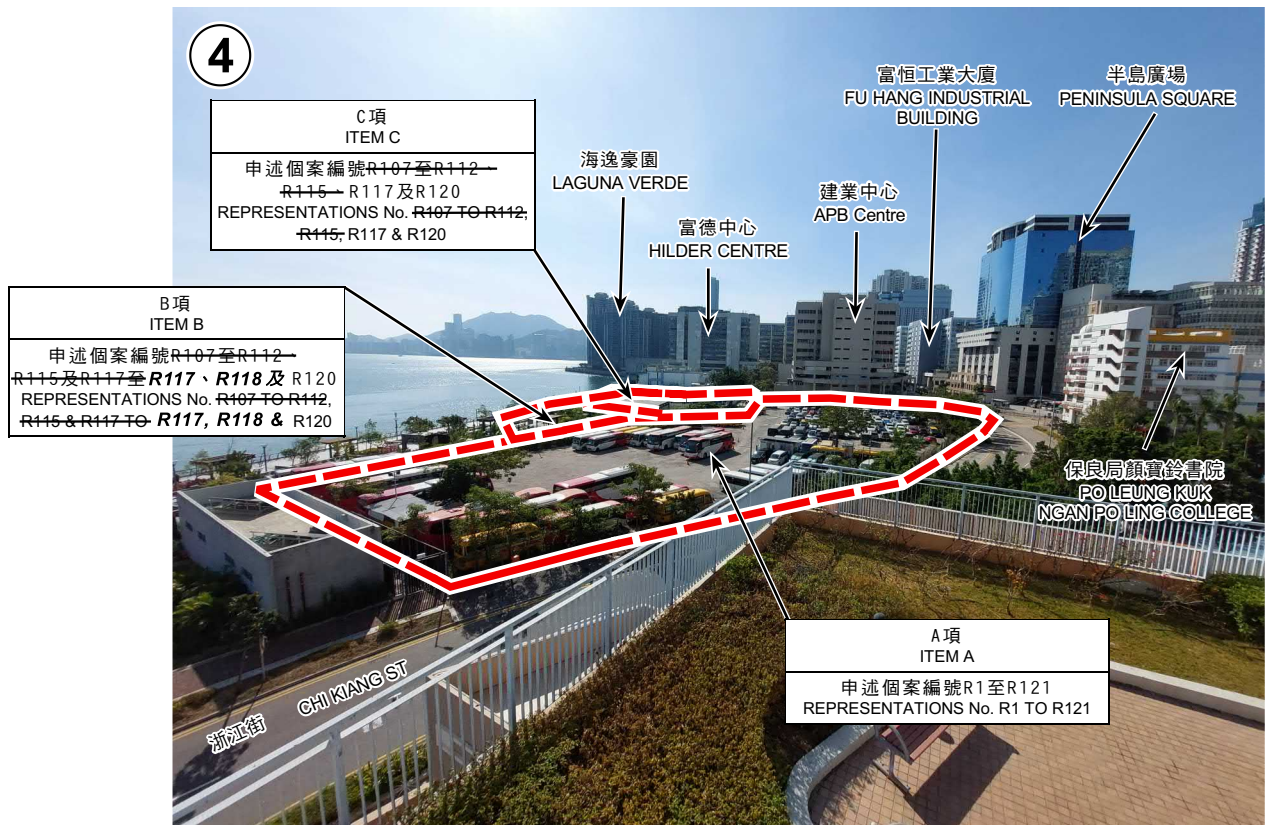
4

C項
ITEM C

申述個案編號~~R107至R112、R115、~~R117及R120
REPRESENTATIONS No. ~~R107 TO R112, R115,~~ R117 & R120

B項
ITEM B

申述個案編號~~R107至R112、R115及R117至~~ ***R117、R118及*** R120
REPRESENTATIONS No. ~~R107 TO R112, R115 & R117 TO~~ ***R117, R118 &*** R120

海逸豪園
LAGUNA VERDE

富德中心
HILDER CENTRE

建業中心
APB Centre

富恒工業大廈
FU HANG INDUSTRIAL BUILDING

半島廣場
PENINSULA SQUARE

保良局顏寶鈴書院
PO LEUNG KUK NGAN PO LING COLLEGE

A項
ITEM A

申述個案編號R1至R121
REPRESENTATIONS No. R1 TO R121

CHI KIANG ST
浙江街